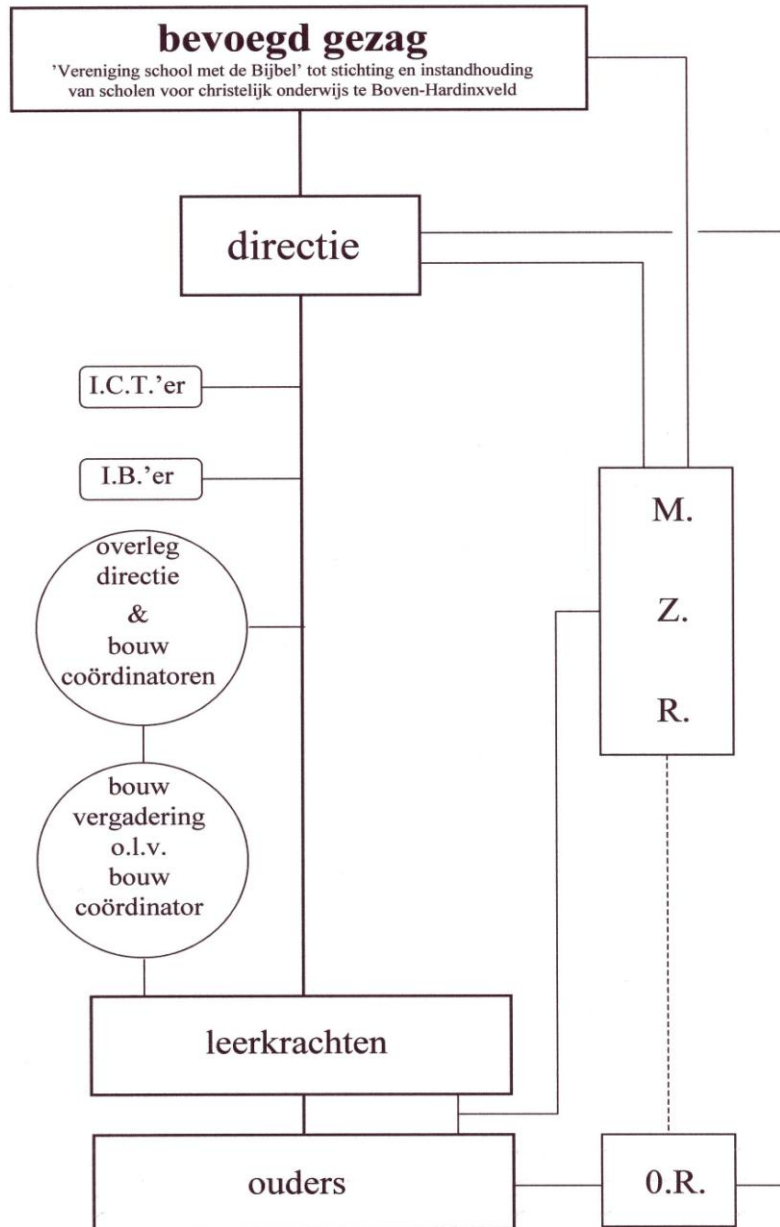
bevoegd gezag
'Vereniging school met de Bijbel' tot stichting en instandhouding van scholen voor christelijk onderwijs te Boven-Hardinxveld

directie

I.C.T.'er

I.B.'er

overleg directie & bouw coördinatoren

bouw vergadering o.l.v. bouw coördinator

M.
Z.
R.

leerkrachten

ouders

0.R.